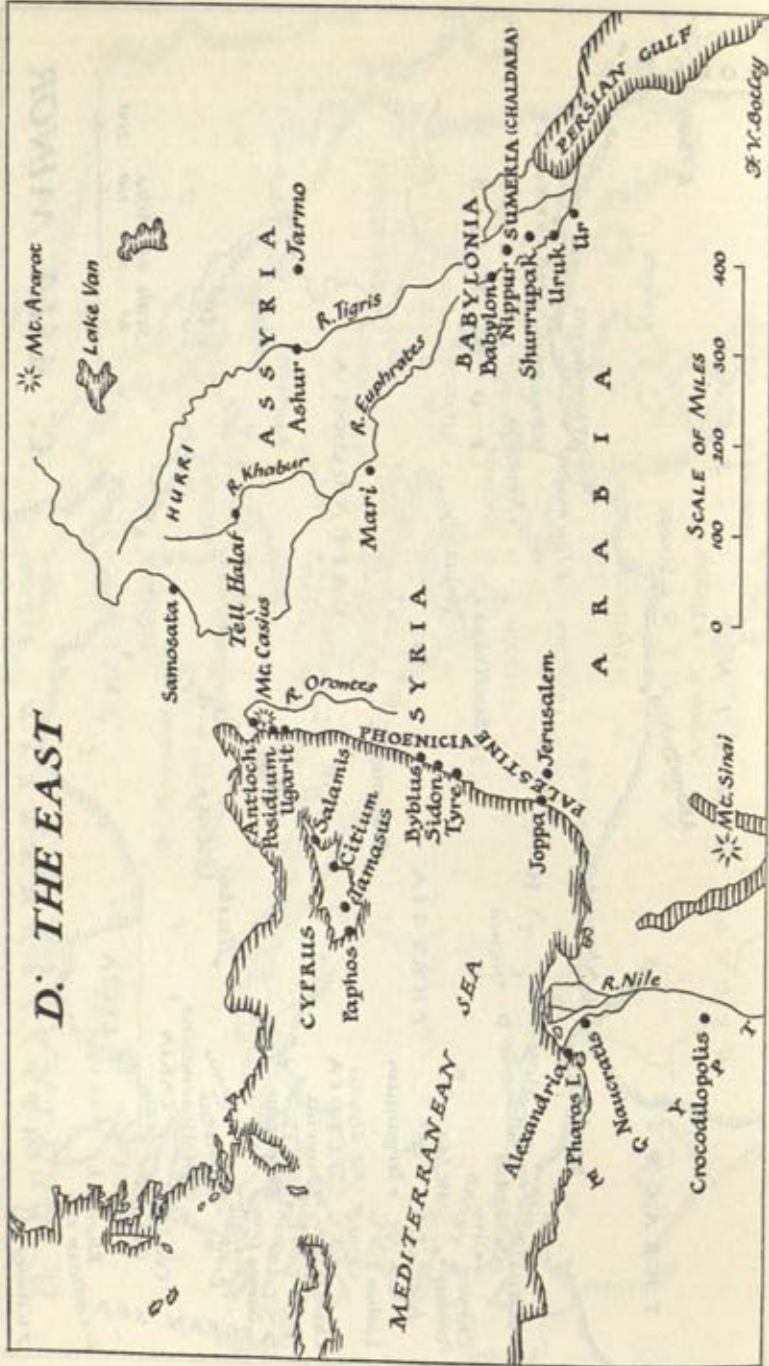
D: THE EAST

Mt. Ararat
Lake Van
HURRI
ASSYRIA
Jarmo
R. Tigris
Ashur
R. Khabur
Tell Halaf
Samosata
Mari
R. Euphrates
BABYLONIA
Babylon
Nippur
SUMERIA (CHALDAEA)
Shurrupak
Uruk
Ur
PERSIAN GULF
ARABIA
SCALE OF MILES
0 100 200 300 400
Antioch
Mt. Casius
Posidium
Ugarit
R. Orontes
SYRIA
PHOENICIA
Byblus
Sidon
Tyre
PALESTINE
Jerusalem
Joppa
Mt. Sinai
CYPRUS
Salamis
Citium
Tamasus
Paphos
MEDITERRANEAN SEA
R. Nile
Alexandria
Pharos I.
Naucratis
EGYPT
Crocodilopolis
F. V. Botley